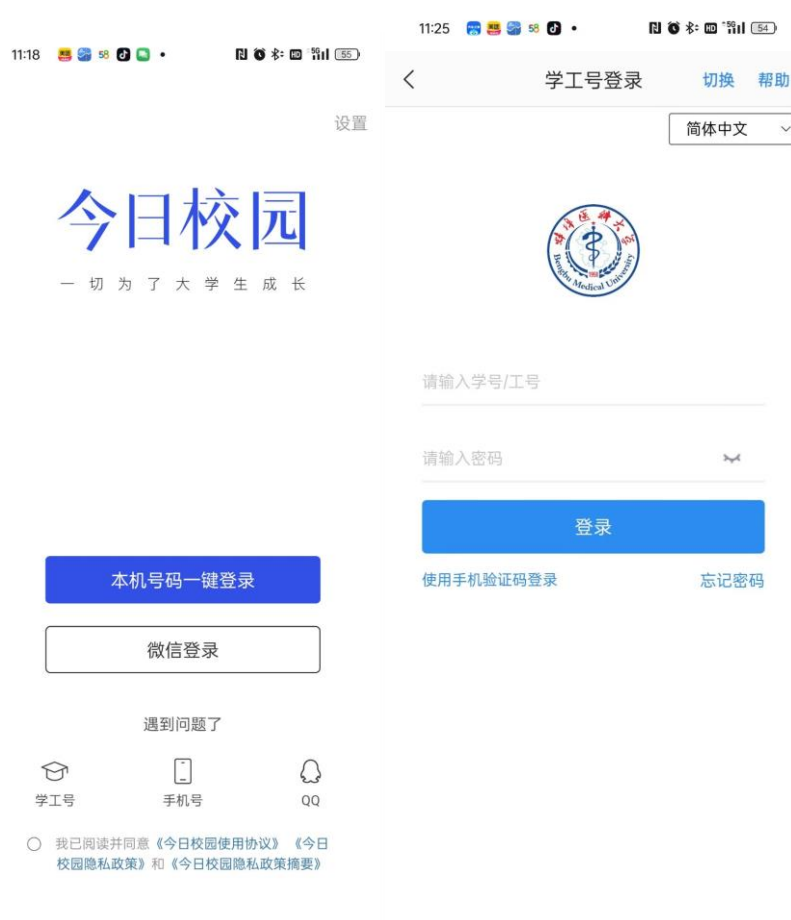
11:18 55

设置

今日校园

一切为了大学生成长

本机号码一键登录

微信登录

遇到问题了

学工号 手机号 QQ

我已阅读并同意《今日校园使用协议》《今日校园隐私政策》和《今日校园隐私政策摘要》

11:25 54

学工号登录 切换 帮助

简体中文

Bengbu Medical University

请输入学号/工号

请输入密码

登录

使用手机验证码登录 忘记密码